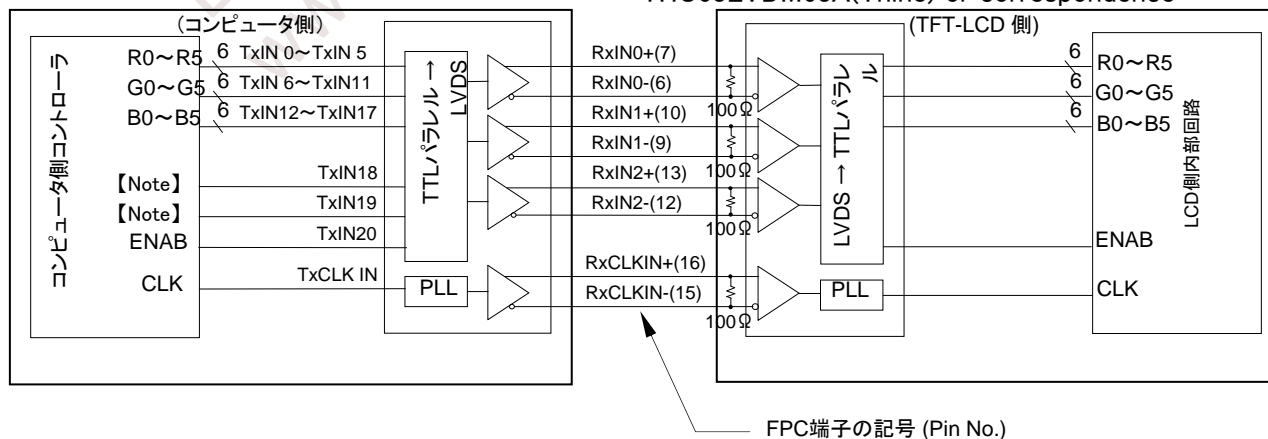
(コンピュータ側)

THC63LVDM83A(THine) or Correspondence

(TFT-LCD 側)

コンピュータ側コントローラ

R0~R5
G0~G5
B0~B5

6 TxIN 0~TxIN 5
6 TxIN 6~TxIN11
6 TxIN12~TxIN17

【Note】
【Note】
ENAB
CLK

TxIN18
TxIN19
TxIN20
TxCLK IN

TTLパラレル → LVDS

PLL

RxIN0+(7)
RxIN0-(6)
RxIN1+(10)
RxIN1-(9)
RxIN2+(13)
RxIN2-(12)
RxCLKIN+(16)
RxCLKIN-(15)

100Ω
100Ω
100Ω
100Ω

LVDS → TTLパラレル

PLL

6 R0~R5
6 G0~G5
6 B0~B5

ENAB
CLK

LCD側内部回路

FPC端子の記号 (Pin No.)